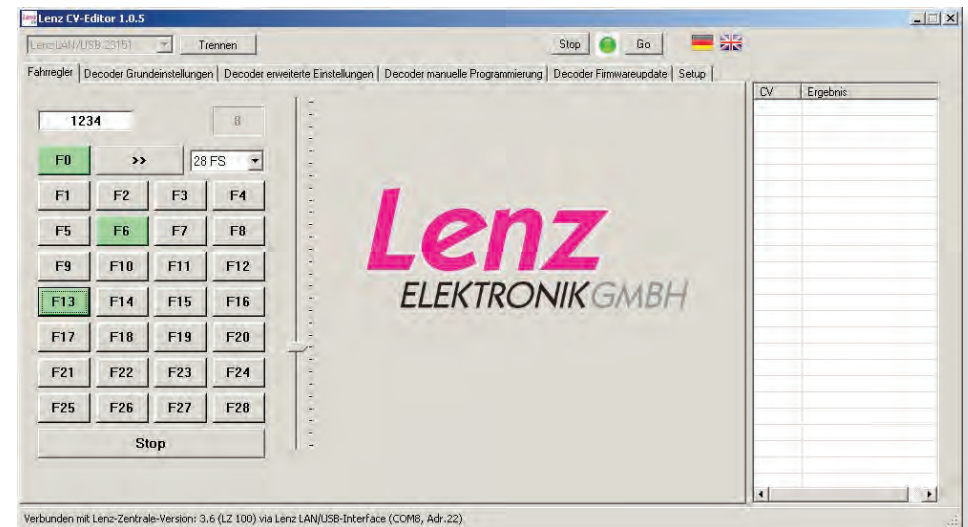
Lenz CV-Editor 1.0.5

Lenz LAN/USB 23151
Trennen
Stop
Go

Fahrregler | Decoder Grundeinstellungen | Decoder erweiterte Einstellungen | Decoder manuelle Programmierung | Decoder Firmwareupdate | Setup

1234
8
F0
>>
28 FS

| F1 | F2 | F3 | F4 |
|---|---|---|---|
| F5 | F6 | F7 | F8 |
| F9 | F10 | F11 | F12 |
| F13 | F14 | F15 | F16 |
| F17 | F18 | F19 | F20 |
| F21 | F22 | F23 | F24 |
| F25 | F26 | F27 | F28 |

Stop

Lenz
ELEKTRONIK GMBH

| CV | Ergebnis |
|---|---|

Verbunden mit Lenz-Zentrale-Version: 3.6 (LZ 100) via Lenz LAN/USB-Interface (COM8, Adr.22)